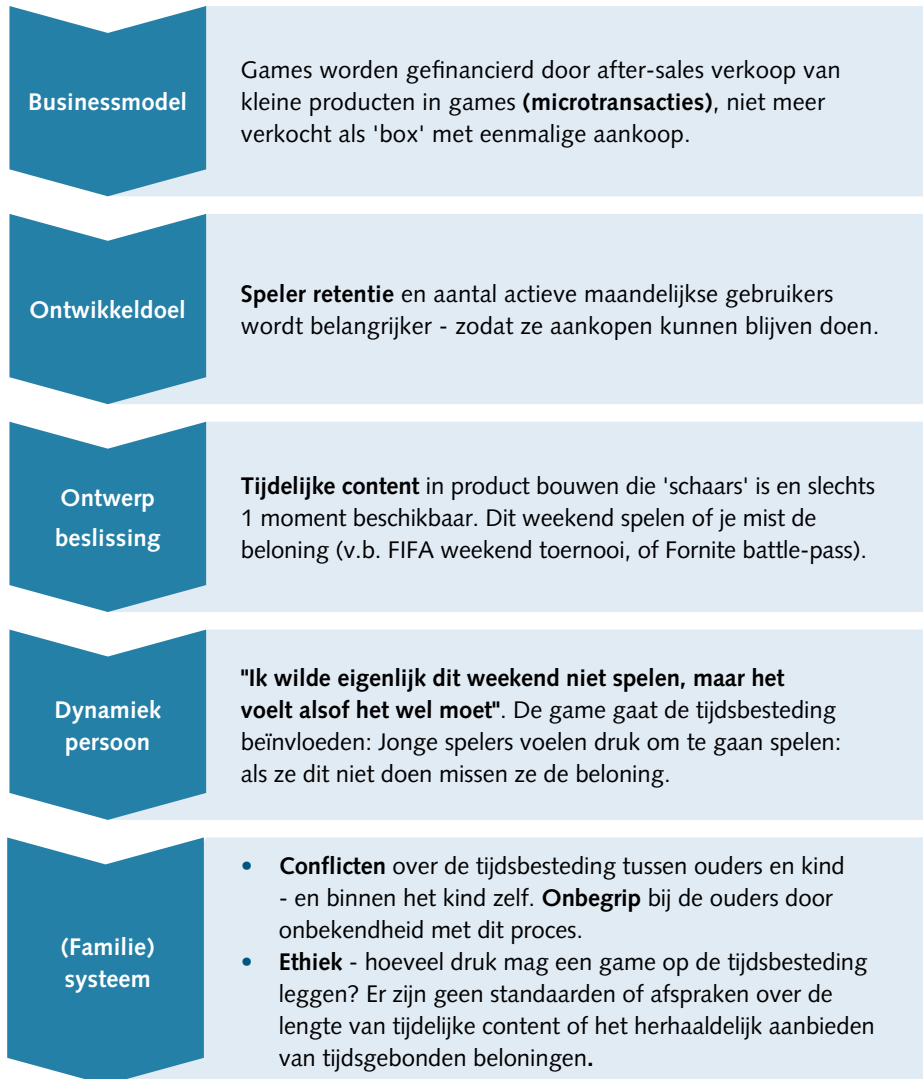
Businessmodel

Games worden gefinancierd door after-sales verkoop van kleine producten in games **(microtransacties)**, niet meer verkocht als 'box' met eenmalige aankoop.

Ontwikkeldoel

**Speler retentie** en aantal actieve maandelijkse gebruikers wordt belangrijker - zodat ze aankopen kunnen blijven doen.

Ontwerp beslissing

**Tijdelijke content** in product bouwen die 'schaars' is en slechts 1 moment beschikbaar. Dit weekend spelen of je mist de beloning (v.b. FIFA weekend toernooi, of Fornite battle-pass).

Dynamiek persoon

**"Ik wilde eigenlijk dit weekend niet spelen, maar het voelt alsof het wel moet"**. De game gaat de tijdsbesteding beïnvloeden: Jonge spelers voelen druk om te gaan spelen: als ze dit niet doen missen ze de beloning.

(Familie) systeem

• **Conflicten** over de tijdsbesteding tussen ouders en kind - en binnen het kind zelf. **Onbegrip** bij de ouders door onbekendheid met dit proces.
• **Ethiek** - hoeveel druk mag een game op de tijdsbesteding leggen? Er zijn geen standaarden of afspraken over de lengte van tijdelijke content of het herhaaldelijk aanbieden van tijdsgebonden beloningen**.**